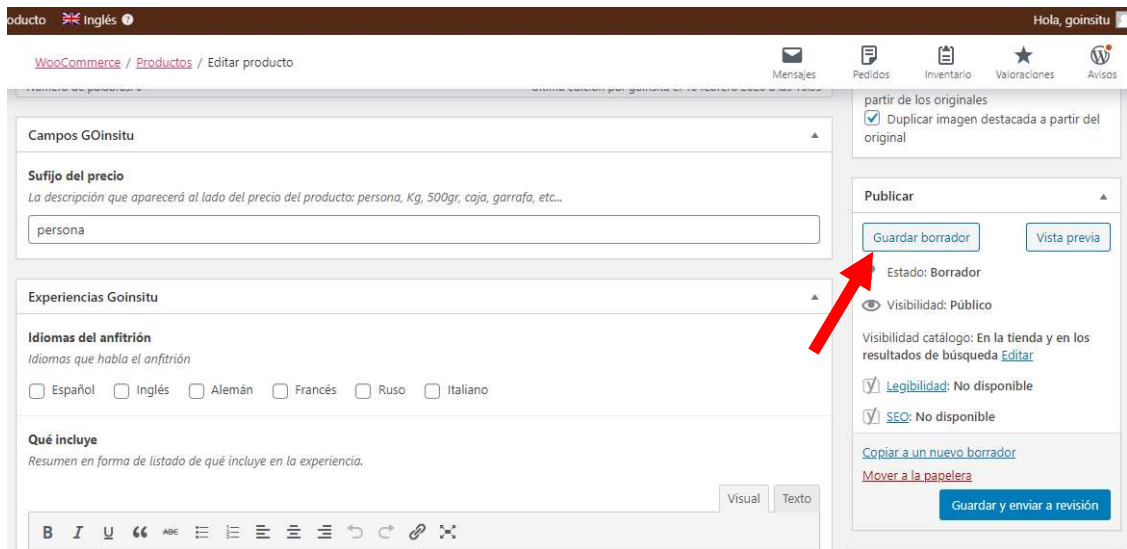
oducto Inglés

Hola, goinsitu

WooCommerce / Productos / Editar producto

Mensajes Pedidos Inventario Valoraciones Avisos

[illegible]

partir de los originales

Duplicar imagen destacada a partir del original

Campos GOinsitu

Sufijo del precio

La descripción que aparecerá al lado del precio del producto: persona, Kg, 500gr, caja, garrafa, etc...

persona

Publicar

Guardar borrador

Vista previa

Estado: Borrador

Visibilidad: Público

Visibilidad catálogo: En la tienda y en los resultados de búsqueda Editar

Legibilidad: No disponible

SEO: No disponible

Copiar a un nuevo borrador

Mover a la papelera

Guardar y enviar a revisión

Experiencias Goinsitu

Idiomas del anfitrión

Idiomas que habla el anfitrión

Español Inglés Alemán Francés Ruso Italiano

Qué incluye

Resumen en forma de listado de qué incluye en la experiencia.

Visual Texto

B I U